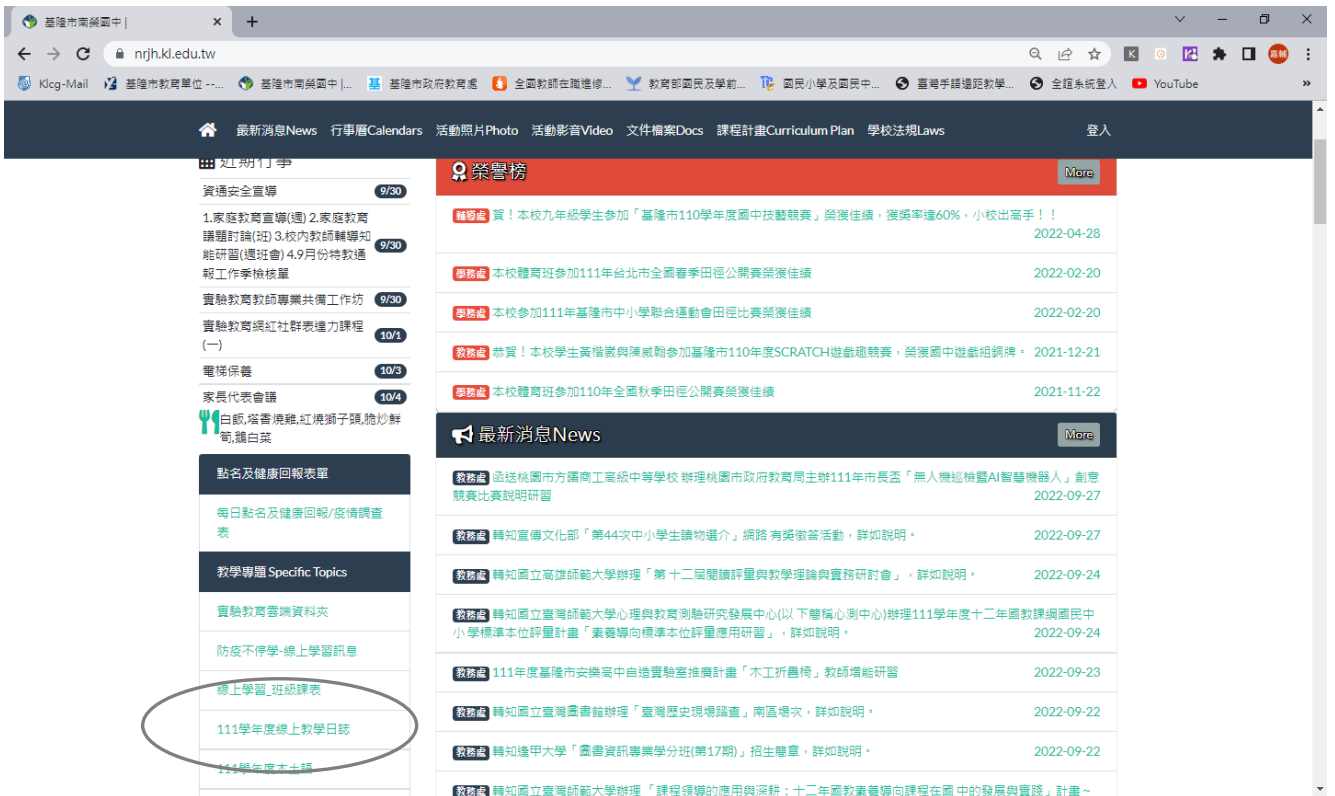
基隆市南榮國中 |
nrjh.kl.edu.tw
Klcg-Mail 基隆市教育單位 --... 基隆市南榮國中 |... 基隆市政府教育處 全國教師在職進修... 教育部國民及學前... 國民小學及國民中... 臺灣手語遠距教學... 全誼系統登入 YouTube

最新消息News 行事曆Calendars 活動照片Photo 活動影音Video 文件檔案Docs 課程計畫Curriculum Plan 學校法規Laws 登入

近期行事
資通安全宣導 9/30
1.家庭教育宣導(週) 2.家庭教育議題討論(班) 3.校內教師輔導知能研習(週班會) 4.9月份特教通報工作季檢核單 9/30
實驗教育教師專業共備工作坊 9/30
實驗教育綢紅社群表達力課程(一) 10/1
電梯保養 10/3
家長代表會議 10/4
白飯,塔香燒雞,紅燒獅子頭,脆炒鮮筍,麵白菜

點名及健康回報表單
每日點名及健康回報/疫情調查表
教學專題 Specific Topics
實驗教育雲端資料夾
防疫不停學-線上學習訊息
線上學習_班級課表
111學年度線上教學日誌
111學年度本土語

榮譽榜 More
輔導處 賀！本校九年級學生參加「基隆市110學年度國中技藝競賽」榮獲佳績，獲獎率達60%，小校出高手！！ 2022-04-28
學務處 本校體育班參加111年台北市全國春季田徑公開賽榮獲佳績 2022-02-20
學務處 本校參加111年基隆市中小學聯合運動會田徑比賽榮獲佳績 2022-02-20
教務處 恭賀！本校學生黃楷崴與陳威翰參加基隆市110年度SCRATCH遊戲趣競賽，榮獲國中遊戲組銅牌。 2021-12-21
學務處 本校體育班參加110年全國秋季田徑公開賽榮獲佳績 2021-11-22

最新消息News More
教務處 函送桃園市方曙商工高級中等學校 辦理桃園市政府教育局主辦111年市長盃「無人機巡檢暨AI智慧機器人」創意競賽比賽說明研習 2022-09-27
教務處 轉知宣傳文化部「第44次中小學生讀物選介」網路 有獎徵答活動，詳如說明。 2022-09-27
教務處 轉知國立高雄師範大學辦理「第十二屆閱讀評量與教學理論與實務研討會」，詳如說明。 2022-09-24
教務處 轉知國立臺灣師範大學心理與教育測驗研究發展中心(以下簡稱心測中心)辦理111學年度十二年國教課綱國民中小學標準本位評量計畫「素養導向標準本位評量應用研習」，詳如說明。 2022-09-24
教務處 111年度基隆市安樂高中自造實驗室推廣計畫「木工折疊椅」教師增能研習 2022-09-23
教務處 轉知國立臺灣圖書館辦理「臺灣歷史現場踏查」南區場次，詳如說明。 2022-09-22
教務處 轉知逢甲大學「圖書資訊專業學分班(第17期)」招生簡章，詳如說明。 2022-09-22
教務處 轉知國立臺灣師範大學辦理「課程領導的應用與深耕：十二年國教素養導向課程在國中的發展與實踐」計畫~